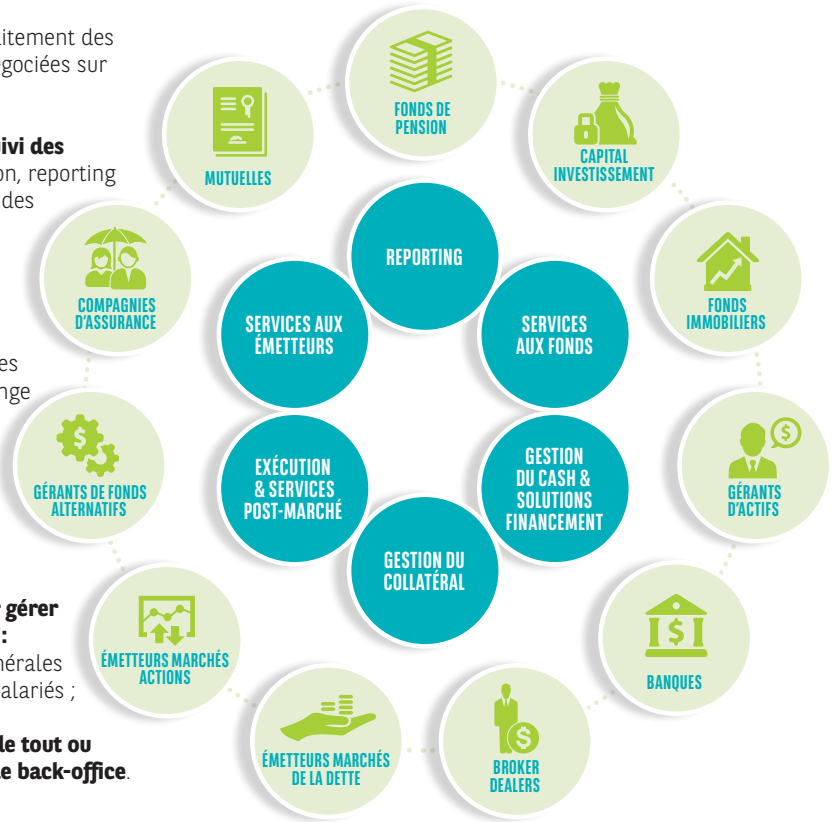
itement des gociées sur

ivi des on, reporting des

es nge

gérer :
nérales alariés ;

le tout ou e back-office.

FONDS DE PENSION

CAPITAL INVESTISSEMENT

MUTUELLES

FONDS IMMOBILIERS

COMPAGNIES D'ASSURANCE

GÉRANTS D'ACTIFS

GÉRANTS DE FONDS ALTERNATIFS

BANQUES

ÉMETTEURS MARCHÉS ACTIONS

ÉMETTEURS MARCHÉS DE LA DETTE

BROKER DEALERS

REPORTING

SERVICES AUX FONDS

GESTION DU CASH & SOLUTIONS FINANCEMENT

GESTION DU COLLATÉRAL

EXÉCUTION & SERVICES POST-MARCHÉ

SERVICES AUX ÉMETTEURS